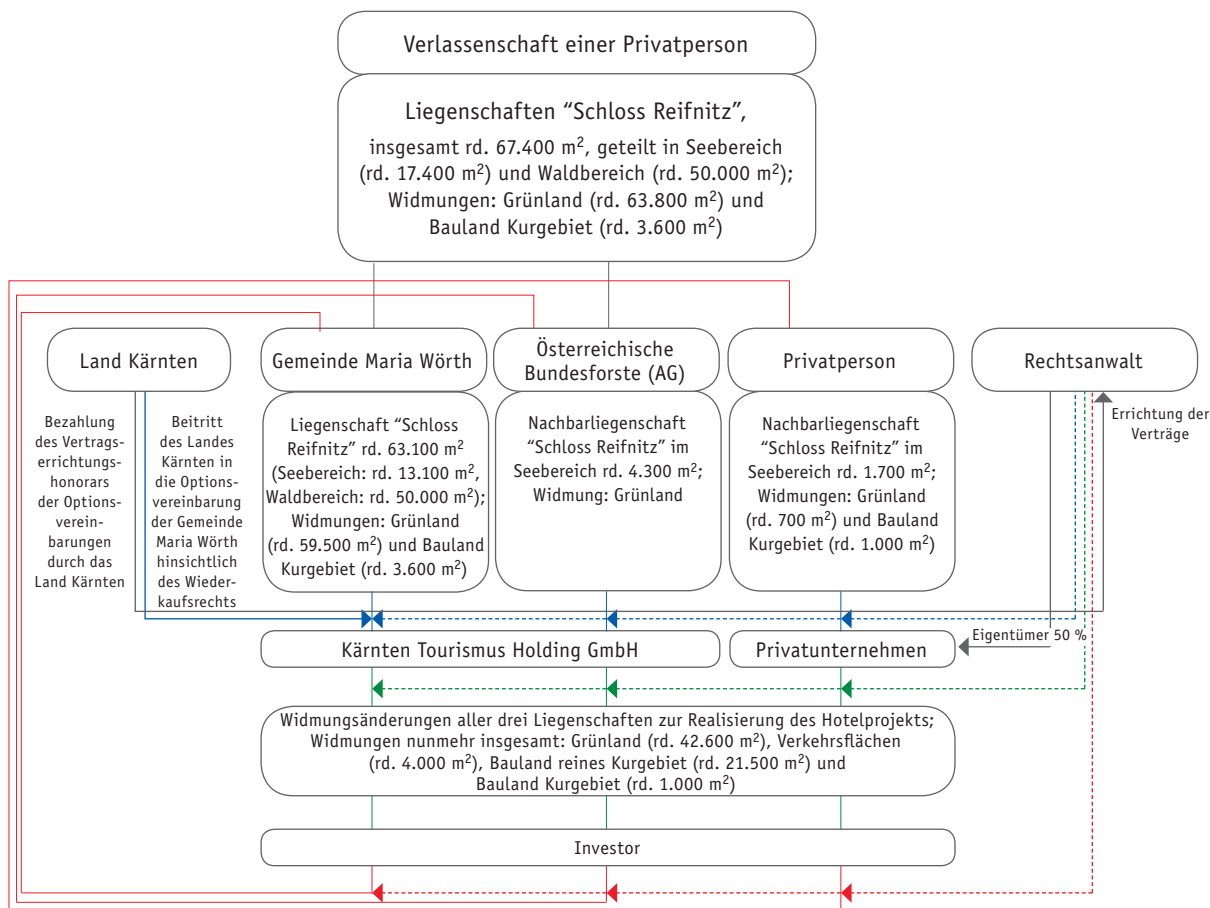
Verlassenschaft einer Privatperson

Liegenschaften “Schloss Reifnitz”, insgesamt rd. 67.400 m$^2$, geteilt in Seebereich (rd. 17.400 m$^2$) und Waldbereich (rd. 50.000 m$^2$); Widmungen: Grünland (rd. 63.800 m$^2$) und Bauland Kurgebiet (rd. 3.600 m$^2$)

Land Kärnten

Gemeinde Maria Wörth

Österreichische Bundesforste (AG)

Privatperson

Rechtsanwalt

Bezahlung des Vertragserrichtungshonorars der Optionsvereinbarungen durch das Land Kärnten

Beitritt des Landes Kärnten in die Optionsvereinbarung der Gemeinde Maria Wörth hinsichtlich des Wiederkaufsrechts

Liegenschaft “Schloss Reifnitz” rd. 63.100 m$^2$ (Seebereich: rd. 13.100 m$^2$, Waldbereich: rd. 50.000 m$^2$); Widmungen: Grünland (rd. 59.500 m$^2$) und Bauland Kurgebiet (rd. 3.600 m$^2$)

Nachbarliegenschaft “Schloss Reifnitz” im Seebereich rd. 4.300 m$^2$; Widmung: Grünland

Nachbarliegenschaft “Schloss Reifnitz” im Seebereich rd. 1.700 m$^2$; Widmungen: Grünland (rd. 700 m$^2$) und Bauland Kurgebiet (rd. 1.000 m$^2$)

Errichtung der Verträge

Kärnten Tourismus Holding GmbH

Privatunternehmen

Eigentümer 50 %

Widmungsänderungen aller drei Liegenschaften zur Realisierung des Hotelprojekts; Widmungen nunmehr insgesamt: Grünland (rd. 42.600 m$^2$), Verkehrsflächen (rd. 4.000 m$^2$), Bauland reines Kurgebiet (rd. 21.500 m$^2$) und Bauland Kurgebiet (rd. 1.000 m$^2$)

Investor